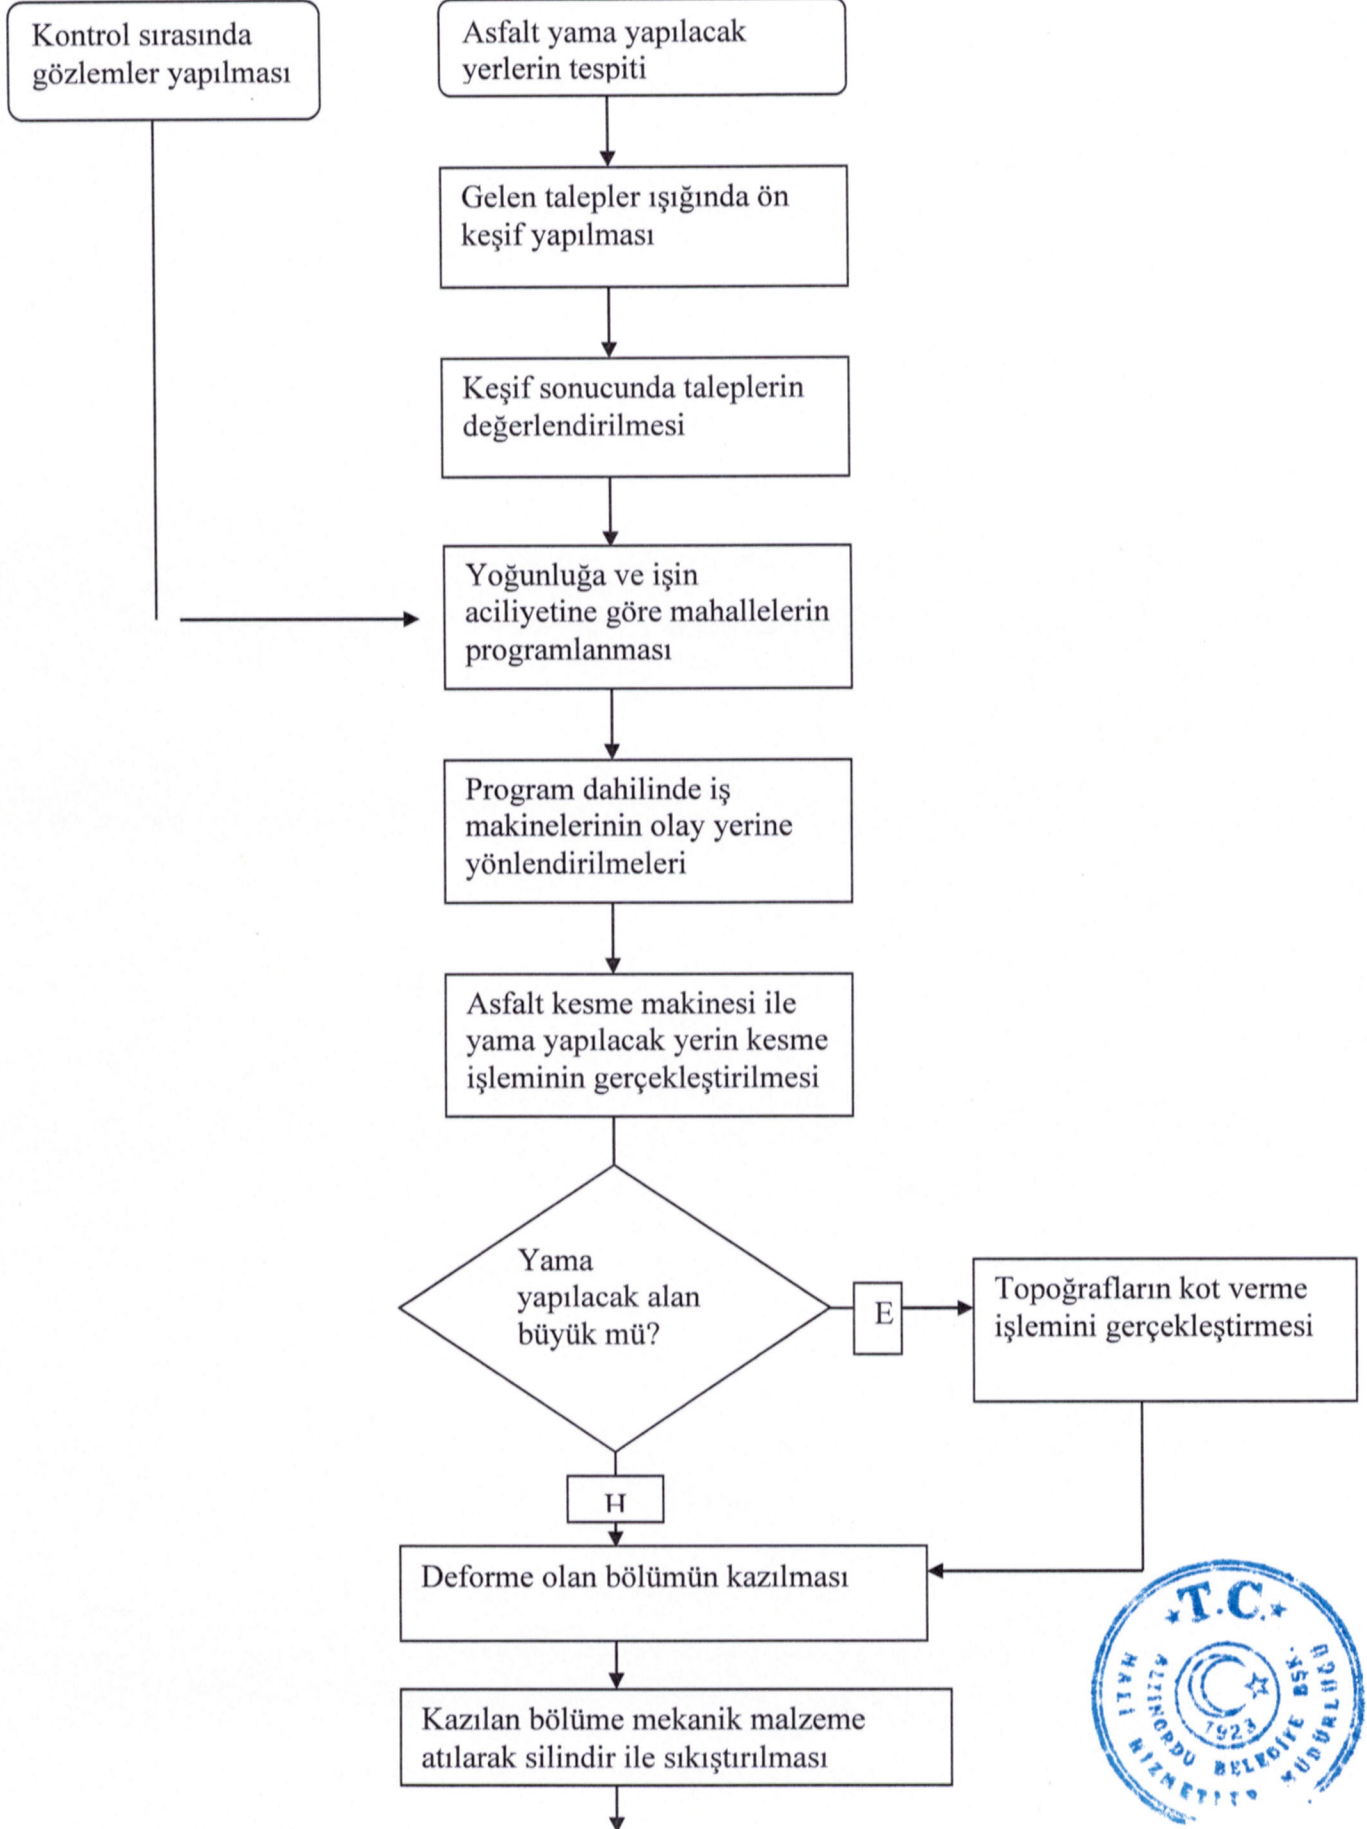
Kontrol sırasında gözlemler yapılması

Asfalt yama yapılacak yerlerin tespiti

Gelen talepler ışığında ön keşif yapılması

Keşif sonucunda taleplerin değerlendirilmesi

Yoğunluğa ve işin aciliyetine göre mahallelerin programlanması

Program dahilinde iş makinelerinin olay yerine yönlendirilmeleri

Asfalt kesme makinesi ile yama yapılacak yerin kesme işleminin gerçekleştirilmesi

Yama yapılacak alan büyük mü?

E

Topoğrafların kot verme işlemini gerçekleştirmesi

H

Deforme olan bölümün kazılması

Kazılan bölüme mekanik malzeme atılarak silindir ile sıkıştırılması

T.C. ALTINORDU BELEDİYE BŞK. MALİ HİZMETLER MÜDÜRLÜĞÜ 1923